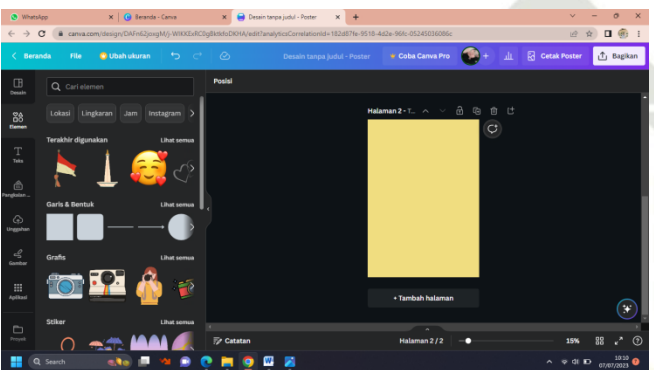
WhatsApp
Beranda - Canva
Desain tanpa judul - Poster
canva.com/design/DAFn62jocgM/j-WiKKExRC9gBkbfoDKHA/edit?analyticsCorrelationId=182a67fe-9518-4d2e-96fc-05245036086c
Beranda
File
Ubah ukuran
Desain tanpa judul - Poster
Coba Canva Pro
Cetak Poster
Bagikan
Desain
Elemen
Teks
Pengakses...
Unggahan
Gambar
Aplikasi
Proyek
Cari elemen
Lokasi
Lingkaran
Jam
Instagram
Terakhir digunakan
Lihat semua
Garis & Bentuk
Lihat semua
Grafis
Lihat semua
Stiker
Lihat semua
Posisi
Halaman 2 - T...
+ Tambah halaman
Catatan
Halaman 2 / 2
15%
Search
10:10
07/07/2023